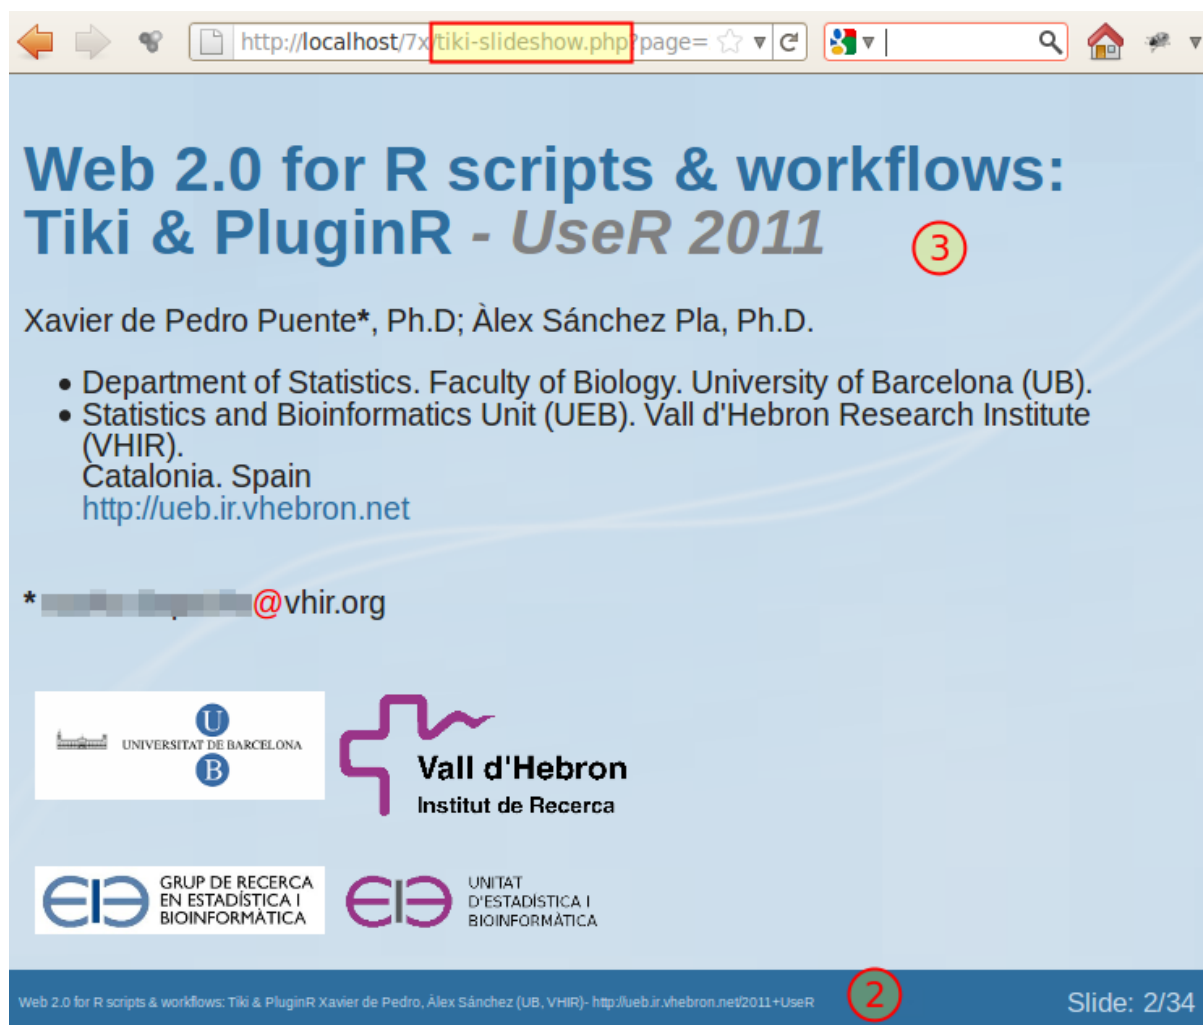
http://localhost/7x/tiki-slideshow.php?page=

3

# Web 2.0 for R scripts & workflows: Tiki & PluginR - UseR 2011

Xavier de Pedro Puente*, Ph.D; Àlex Sánchez Pla, Ph.D.

- Department of Statistics. Faculty of Biology. University of Barcelona (UB).
- Statistics and Bioinformatics Unit (UEB). Vall d'Hebron Research Institute (VHIR).
Catalonia. Spain
http://ueb.ir.vhebron.net

* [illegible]@vhir.org

UNIVERSITAT DE BARCELONA

U B

Vall d'Hebron
Institut de Recerca

GRUP DE RECERCA EN ESTADÍSTICA I BIOINFORMÀTICA

UNITAT D'ESTADÍSTICA I BIOINFORMÀTICA

Web 2.0 for R scripts & workflows: Tiki & PluginR Xavier de Pedro, Àlex Sánchez (UB, VHIR)- http://ueb.ir.vhebron.net/2011+UseR

2

Slide: 2/34